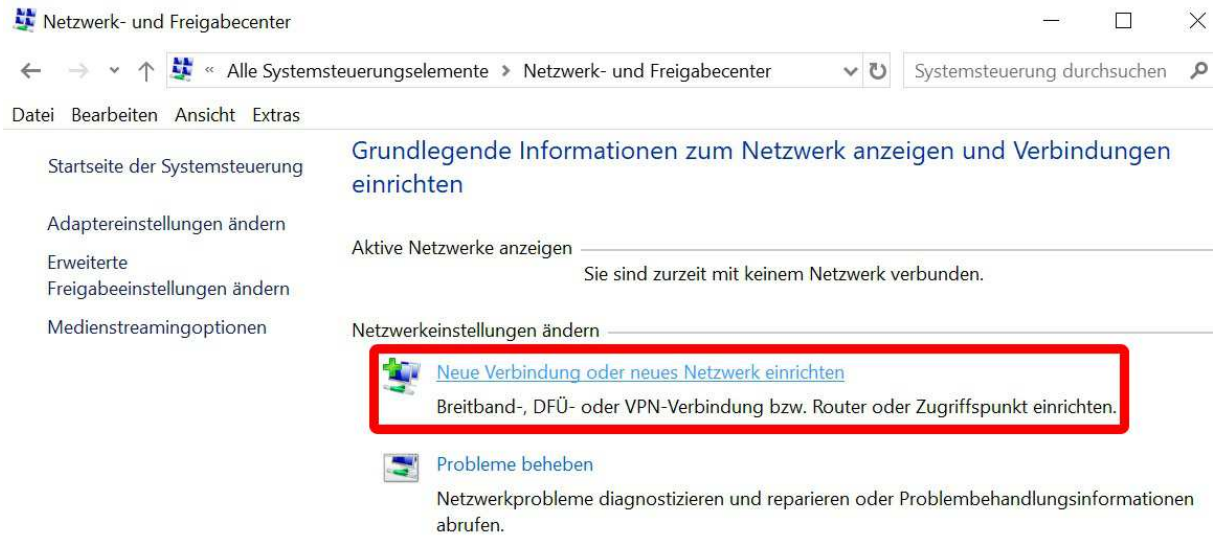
Netzwerk- und Freigabecenter

« Alle Systemsteuerungselemente > Netzwerk- und Freigabecenter

Systemsteuerung durchsuchen

Datei Bearbeiten Ansicht Extras

Startseite der Systemsteuerung

Adaptereinstellungen ändern

Erweiterte Freigabeeinstellungen ändern

Medienstreamingoptionen

Grundlegende Informationen zum Netzwerk anzeigen und Verbindungen einrichten

Aktive Netzwerke anzeigen

Sie sind zurzeit mit keinem Netzwerk verbunden.

Netzwerkeinstellungen ändern

Neue Verbindung oder neues Netzwerk einrichten

Breitband-, DFÜ- oder VPN-Verbindung bzw. Router oder Zugriffspunkt einrichten.

Probleme beheben

Netzwerkprobleme diagnostizieren und reparieren oder Problembehandlungsinformationen abrufen.